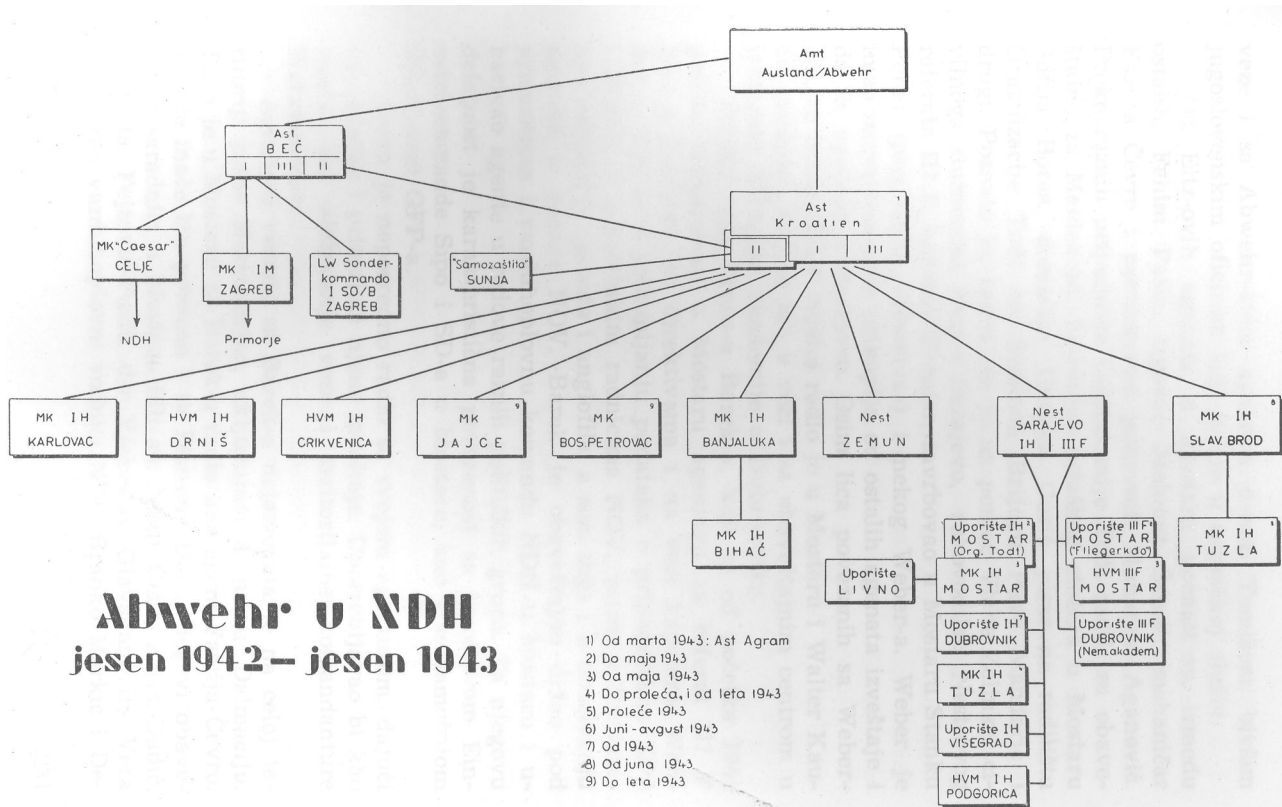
Amt
Ausland/Abwehr

Ast
BEČ
I | III | II

Ast
Kroatien ¹
II | I | III

MK "Caesar"
CELJE

NDH

MK IM
ZAGREB

Primorje

LW Sonderkommando
I SO/B
ZAGREB

"Samozaštita"
SUNJA

MK IH
KARLOVAC

HVM IH
DRNIŠ

HVM IH
CRIKVENICA

MK ⁹
JAJCE

MK ⁹
BOS.PETROVAC

MK IH
BANJALUKA

MK IH
BIHAĆ

Nest
ZEMUN

Nest
SARAJEVO
IH | III F

MK IH ⁸
SLAV. BROD

MK IH ⁵
TUZLA

Uporište IH ²
MOSTAR
(Org. Todt)

Uporište ⁴
LIVNO

MK IH ³
MOSTAR

Uporište IH ⁷
DUBROVNIK

MK IH ⁴
TUZLA

Uporište IH
VIŠEGRAD

HVM IH
PODGORICA

Uporište III F ⁶
MOSTAR
("Fliegerkdo")

HVM III F ³
MOSTAR

Uporište III F
DUBROVNIK
(Nem.akadem.)

Abwehr u NDH
jesen 1942 — jesen 1943

1) Od marta 1943: Ast Agram
2) Do maja 1943
3) Od maja 1943
4) Do proleća, i od leta 1943
5) Proleće 1943
6) Juni - avgust 1943
7) Od 1943
8) Od juna 1943
9) Do leta 1943